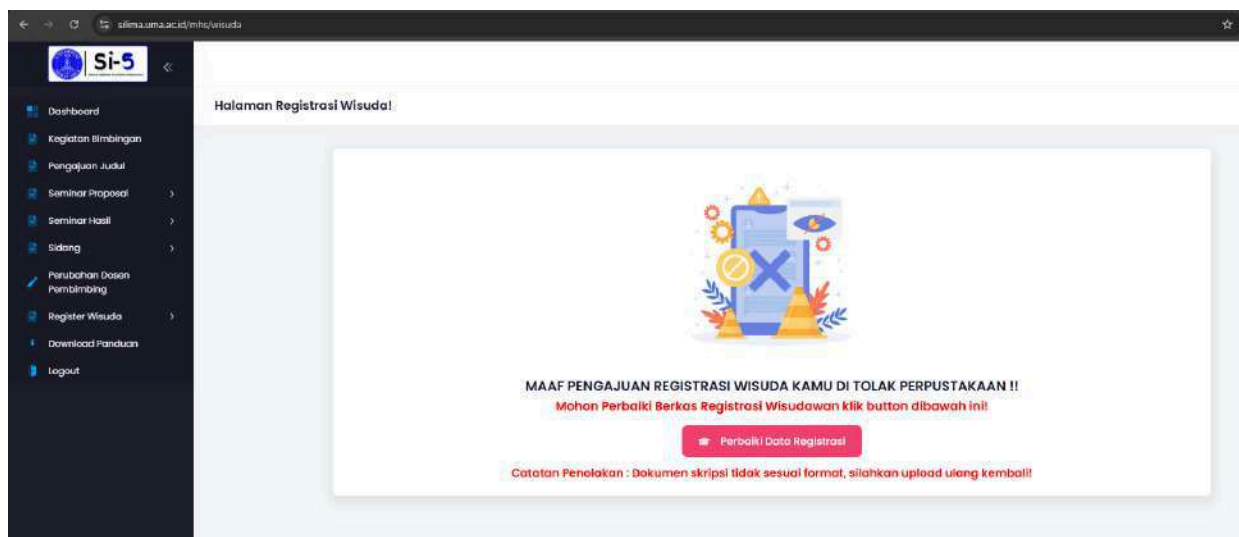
silima.uma.ac.id/mhs/wisuda

Si-5

Dashboard
Kegiatan Bimbingan
Pengajuan Judul
Seminar Proposal
Seminar Hasil
Sidang
Perubahan Dosen Pembimbing
Register Wisuda
Download Panduan
Logout

Halaman Registrasi Wisuda!

MAAF PENGAJUAN REGISTRASI WISUDA KAMU DI TOLAK PERPUSTAKAAN !!
Mohon Perbaiki Berkas Registrasi Wisudawan klik button dibawah ini!

Perbaiki Data Registrasi

Catatan Penolakan : Dokumen skripsi tidak sesuai format, silahkan upload ulang kembali!